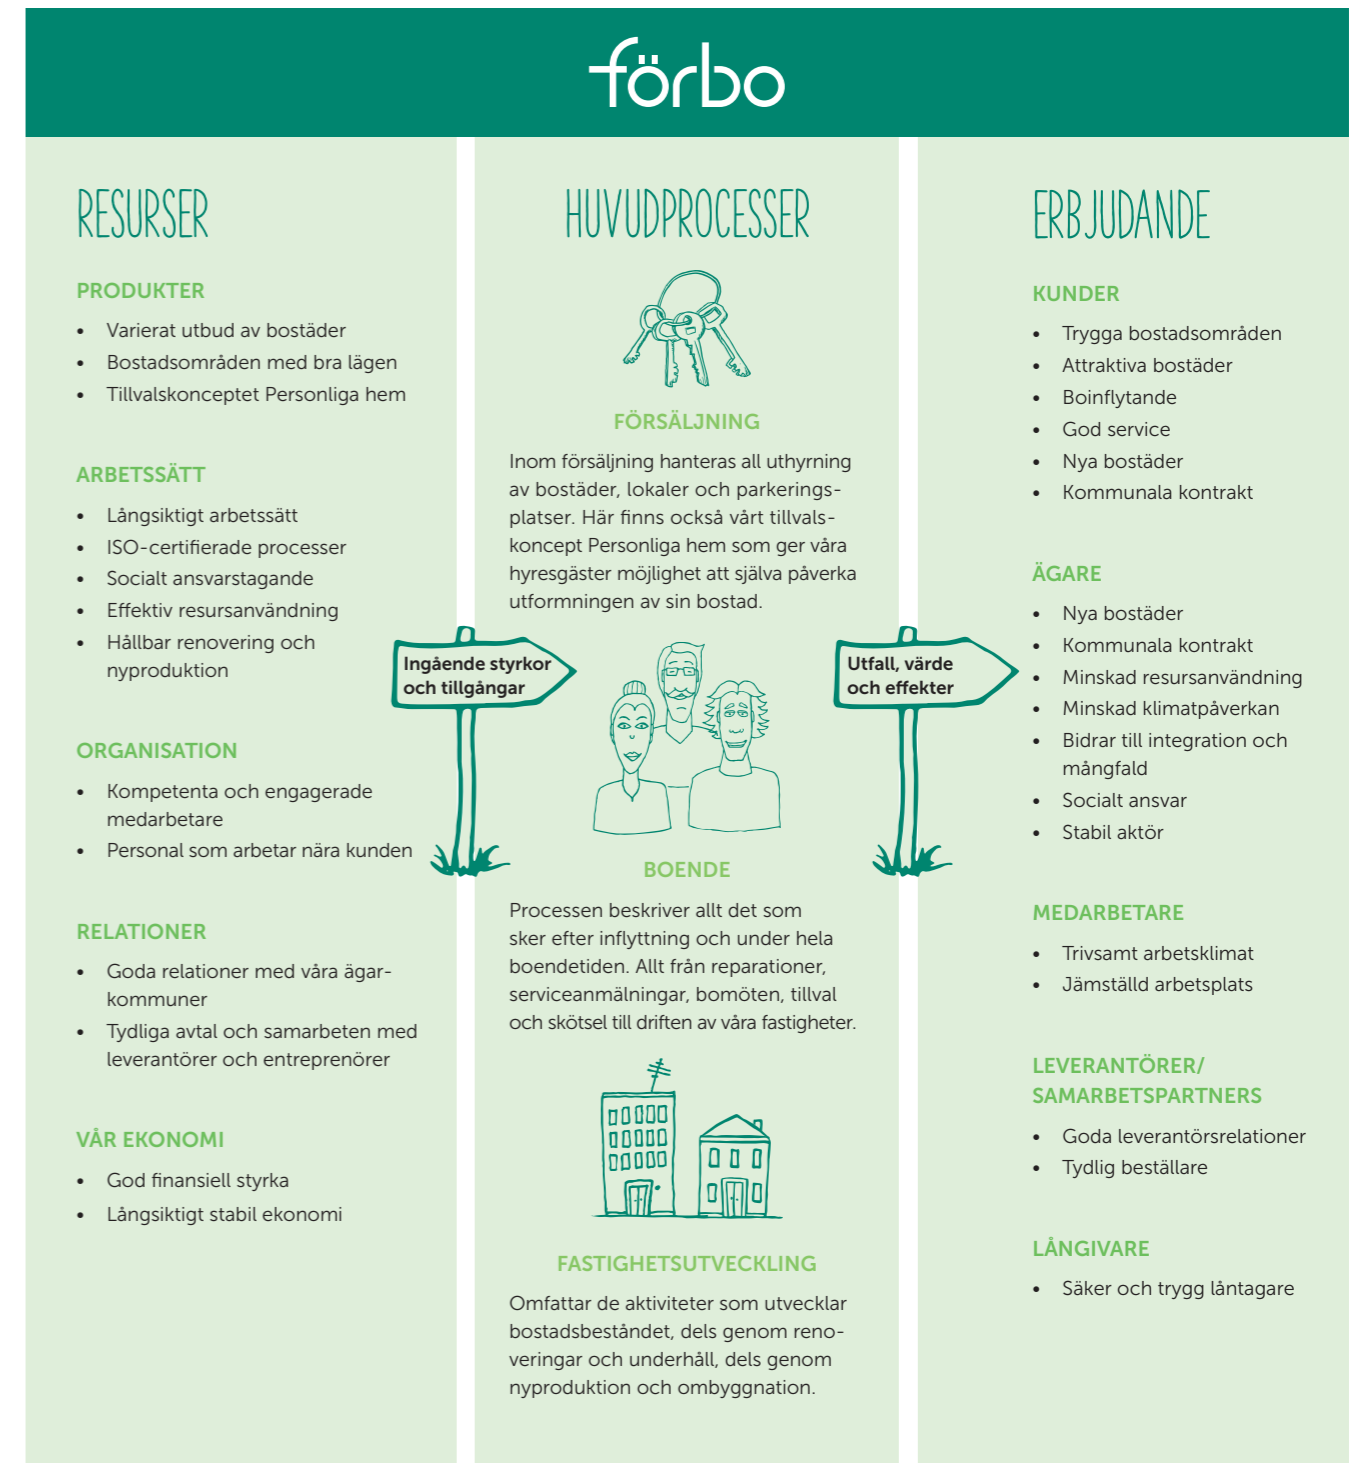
förbo

RESURSER

PRODUKTER

- Varierat utbud av bostäder
- Bostadsområden med bra lägen
- Tillvalskonceptet Personliga hem

ARBETSSÄTT

- Långsiktigt arbetssätt
- ISO-certifierade processer
- Socialt ansvarstagande
- Effektiv resursanvändning
- Hållbar renovering och nyproduktion

ORGANISATION

- Kompetenta och engagerade medarbetare
- Personal som arbetar nära kunden

RELATIONER

- Goda relationer med våra ägarkommuner
- Tydliga avtal och samarbeten med leverantörer och entreprenörer

VÅR EKONOMI

- God finansiell styrka
- Långsiktigt stabil ekonomi

Ingående styrkor och tillgångar

HUVUDPROCESSER

FÖRSÄLJNING

Inom försäljning hanteras all uthyrning av bostäder, lokaler och parkeringsplatser. Här finns också vårt tillvalskoncept Personliga hem som ger våra hyresgäster möjlighet att själva påverka utformningen av sin bostad.

BOENDE

Processen beskriver allt det som sker efter inflyttning och under hela boendetiden. Allt från reparationer, serviceanmälningar, bomöten, tillval och skötsel till driften av våra fastigheter.

FASTIGHETSUTVECKLING

Omfattar de aktiviteter som utvecklar bostadsbeståndet, dels genom renoveringar och underhåll, dels genom nyproduktion och ombyggnation.

Utfall, värde och effekter

ERBJUDANDE

KUNDER

- Trygga bostadsområden
- Attraktiva bostäder
- Boinflytande
- God service
- Nya bostäder
- Kommunala kontrakt

ÄGARE

- Nya bostäder
- Kommunala kontrakt
- Minskad resursanvändning
- Minskad klimatpåverkan
- Bidrar till integration och mångfald
- Socialt ansvar
- Stabil aktör

MEDARBETARE

- Trivsamt arbetsklimat
- Jämställd arbetsplats

LEVERANTÖRER/ SAMARBETSPARTNERS

- Goda leverantörsrelationer
- Tydlig beställare

LÅNGIVARE

- Säker och trygg låntagare